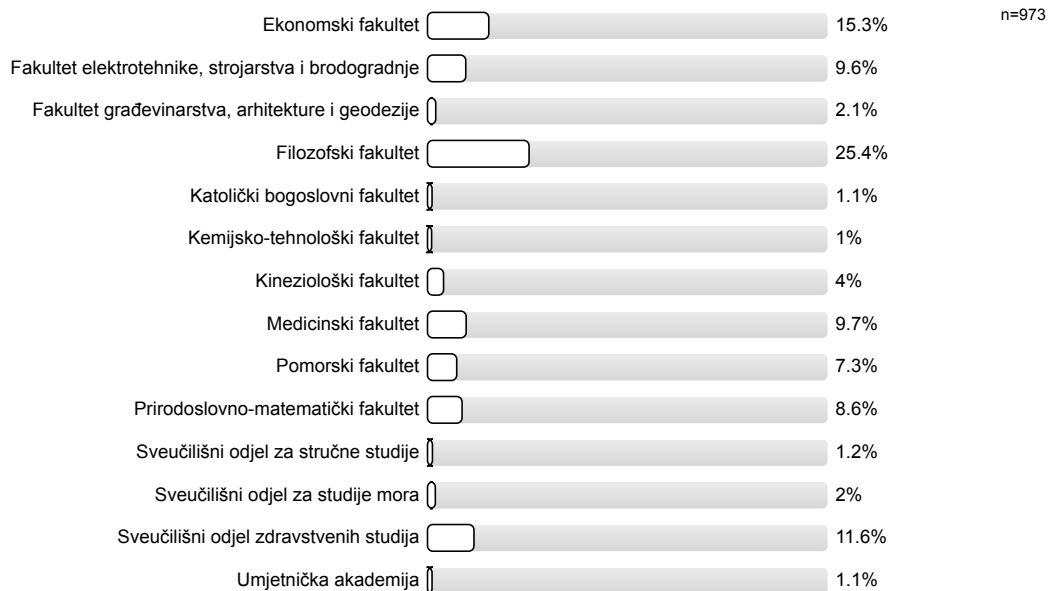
n=973

| | |
|---|---|
| Ekonomski fakultet | 15.3% |
| Fakultet elektrotehnike, strojarstva i brodogradnje | 9.6% |
| Fakultet građevinarstva, arhitekture i geodezije | 2.1% |
| Filozofski fakultet | 25.4% |
| Katolički bogoslovni fakultet | 1.1% |
| Kemijsko-tehnološki fakultet | 1% |
| Kineziološki fakultet | 4% |
| Medicinski fakultet | 9.7% |
| Pomorski fakultet | 7.3% |
| Prirodoslovno-matematički fakultet | 8.6% |
| Sveučilišni odjel za stručne studije | 1.2% |
| Sveučilišni odjel za studije mora | 2% |
| Sveučilišni odjel zdravstvenih studija | 11.6% |
| Umjetnička akademija | 1.1% |